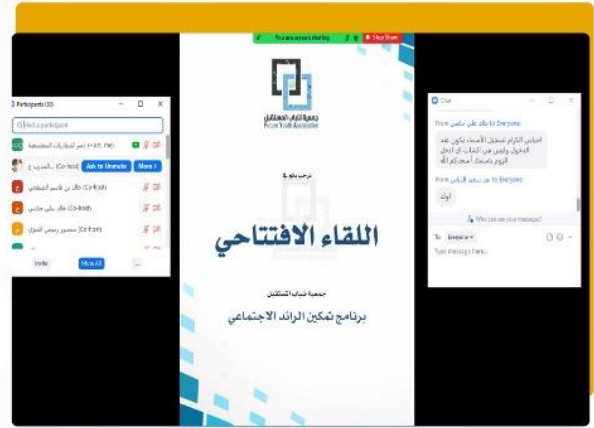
You are screen sharing | Stop Share

جمعية شباب المستقبل
Future Youth Association

نرحب بكم في

اللقاء الافتتاحي

جمعية شباب المستقبل

برنامج تمكين الرائد الاجتماعي

Participants (10)

Find a participant

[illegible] (Host, me)

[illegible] (Co-host) Ask to Unmute More

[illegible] (Co-host)

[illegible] (Co-host)

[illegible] (Co-host)

Invite Mute All

Chat

From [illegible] to Everyone

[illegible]

From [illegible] to Everyone

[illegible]

Who can see your messages?

To: Everyone

Type message here...